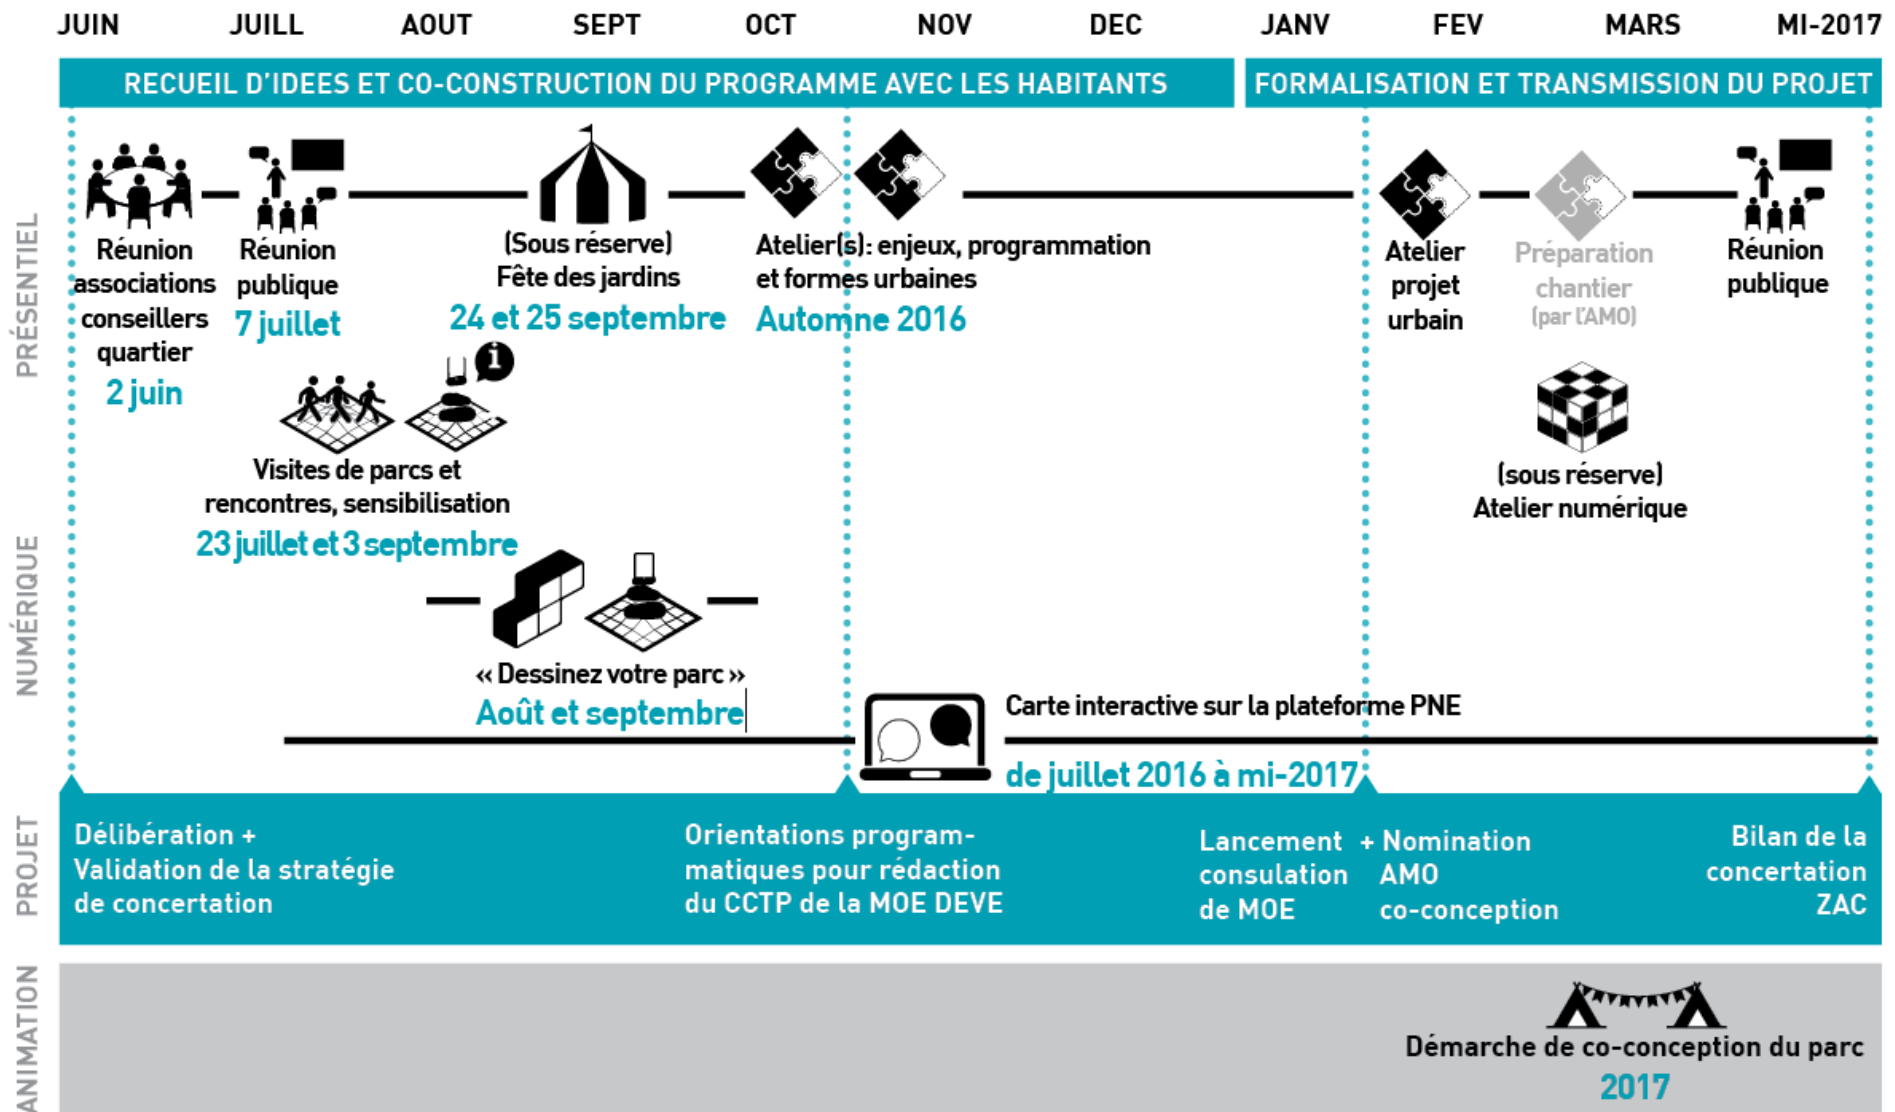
JUIN JUILL AOUT SEPT OCT NOV DEC JANV FEV MARS MI-2017

RECUEIL D'IDEES ET CO-CONSTRUCTION DU PROGRAMME AVEC LES HABITANTS

FORMALISATION ET TRANSMISSION DU PROJET

PRÉSENTIEL

Réunion associations conseillers quartier
2 juin

Réunion publique
7 juillet

(Sous réserve)
Fête des jardins
24 et 25 septembre

Atelier(s): enjeux, programmation et formes urbaines
Automne 2016

Atelier projet urbain

Préparation chantier
(par l'AMO)

Réunion publique

Visites de parcs et rencontres, sensibilisation
23 juillet et 3 septembre

(sous réserve)
Atelier numérique

NUMÉRIQUE

« Dessinez votre parc »
Août et septembre

Carte interactive sur la plateforme PNE
de juillet 2016 à mi-2017

PROJET

Délibération +
Validation de la stratégie de concertation

Orientations programmatiques pour rédaction du CCTP de la MOE DEVE

Lancement consulation de MOE

+ Nomination AMO co-conception

Bilan de la concertation ZAC

ANIMATION

Démarche de co-conception du parc
2017